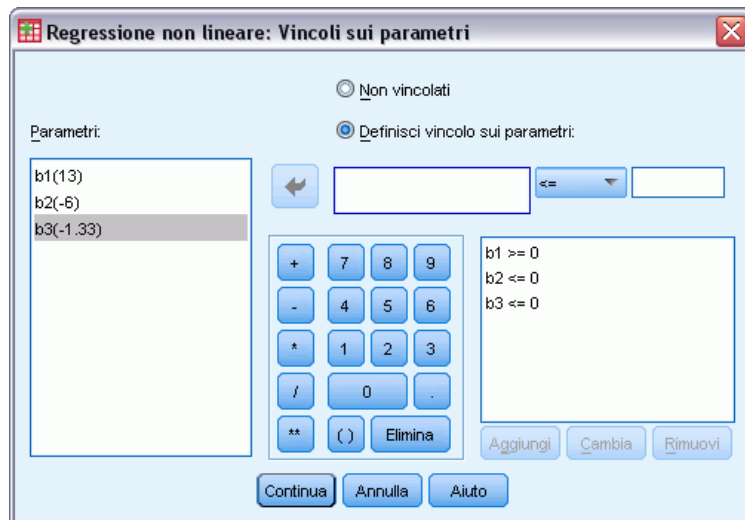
Regressione non lineare: Vincoli sui parametri

Non vincolati

Parametri:

Definisci vincolo sui parametri:

b1(13)
b2(-6)
b3(-1.33)

<=

+ 7 8 9
- 4 5 6
* 1 2 3
/ 0 .
** ( ) Elimina

b1 >= 0
b2 <= 0
b3 <= 0

Aggiungi Cambia Rimuovi

Continua Annulla Aiuto